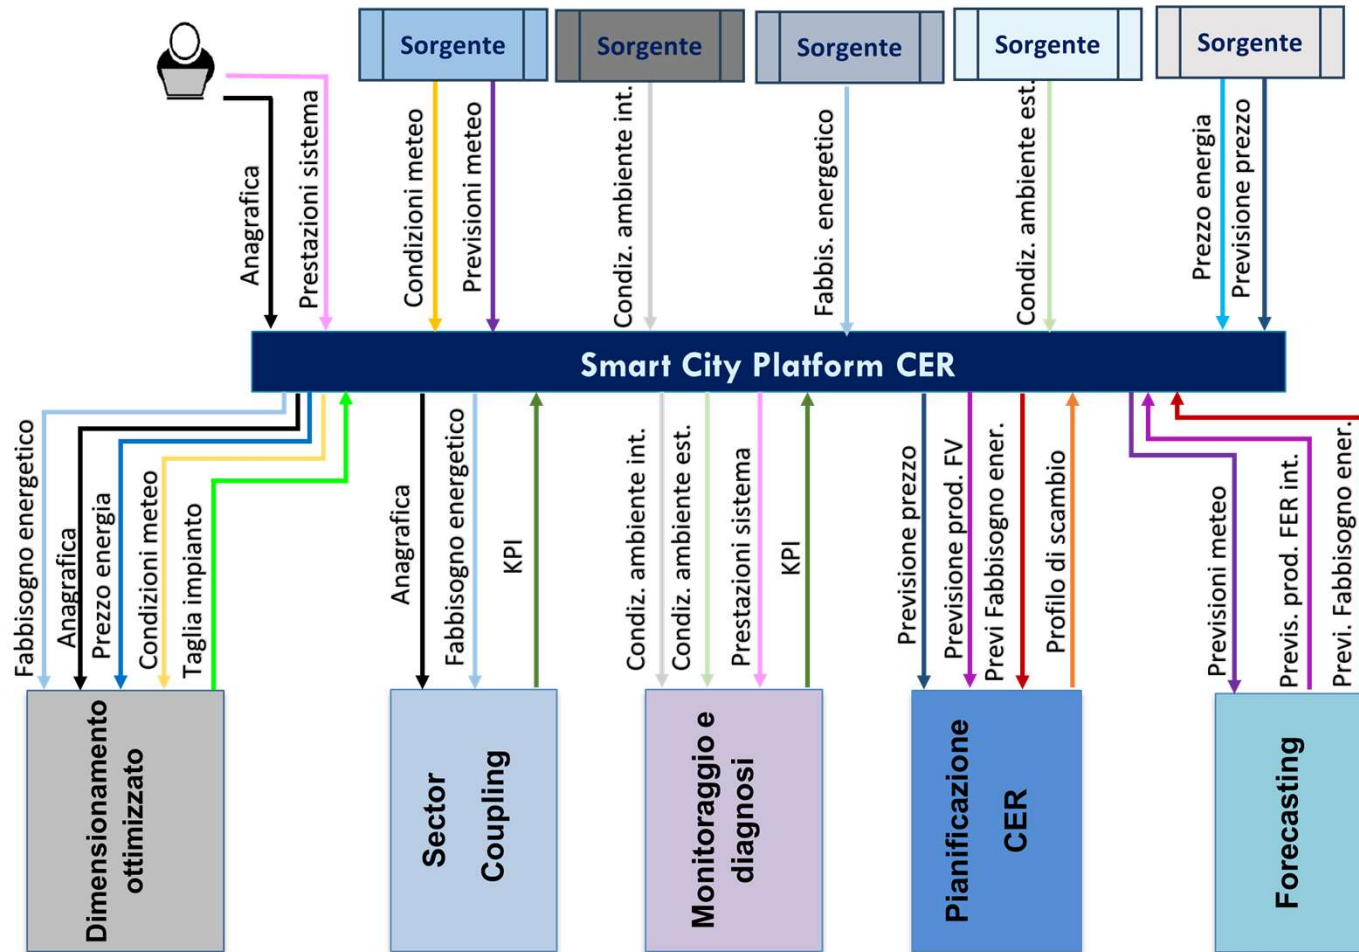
Sorgente
Sorgente
Sorgente
Sorgente
Sorgente

Anagrafica
Prestazioni sistema
Condizioni meteo
Previsioni meteo
Condiz. ambiente int.
Fabbis. energetico
Condiz. ambiente est.
Prezzo energia
Previsione prezzo

Smart City Platform CER

Fabbisogno energetico
Anagrafica
Prezzo energia
Condizioni meteo
Taglia impianto
Anagrafica
Fabbisogno energetico
KPI
Condiz. ambiente int.
Condiz. ambiente est.
Prestazioni sistema
KPI
Previsione prezzo
Previsione prod. FV
Previ Fabbisogno ener.
Profilo di scambio
Previsioni meteo
Previs. prod. FER int.
Previ. Fabbisogno ener.

Dimensionamento ottimizzato
Sector Coupling
Monitoraggio e diagnosi
Pianificazione CER
Forecasting